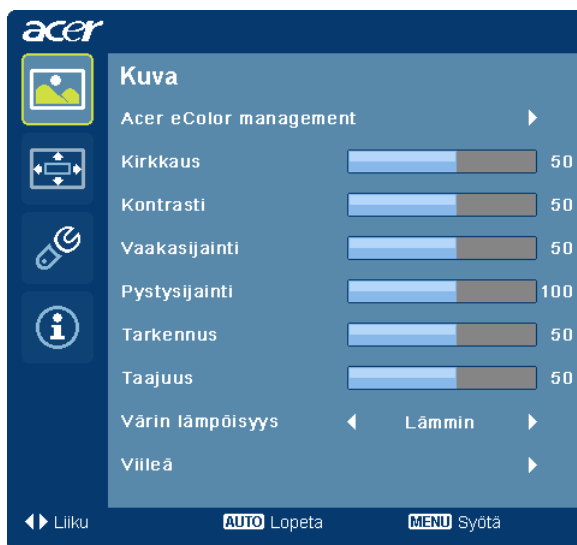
acer

Kuva

Acer eColor management

| | |
|---|---|
| Kirkkaus | 50 |
| Kontrasti | 50 |
| Vaakasijainti | 50 |
| Pystysijainti | 100 |
| Tarkennus | 50 |
| Taajuus | 50 |

Värin lämpöisyys Lämmin

Viileä

Liiku AUTO Lopeta MENU Syötä